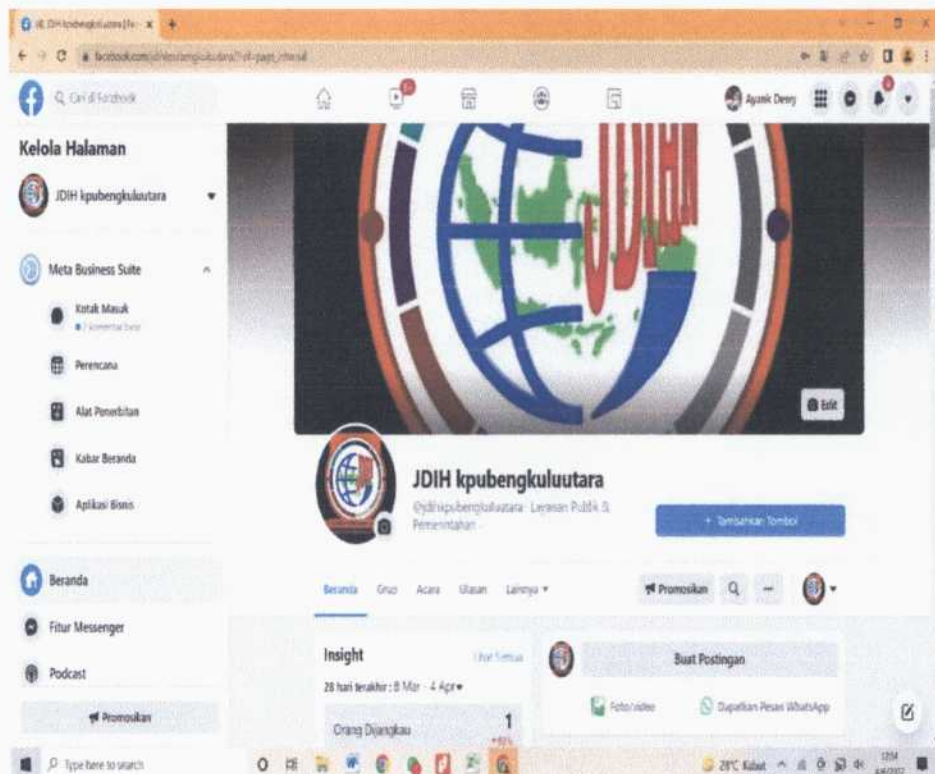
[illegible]
facebook.com/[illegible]
Cari di Facebook
Ayank Deey

Kelola Halaman
JDIH kpubengkuluutara
Meta Business Suite
Kotak Masuk
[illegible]
Perencana
Alat Penerbitan
Kabar Beranda
Aplikasi Bisnis
Beranda
Fitur Messenger
Podcast
Promosikan

Edit
JDIH kpubengkuluutara
@jdihkpubengkuluutara · Layanan Publik & Pemerintahan
+ Tambahkan Tombol
Beranda Grup Acara Ulasan Lainnya
Promosikan

Insight
Lihat Semua
28 hari terakhir : 8 Mar - 4 Apr
Orang Dijangkau
1
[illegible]
Buat Postingan
Foto/video
Dapatkan Pesan WhatsApp

Type here to search
28°C Kabut
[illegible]